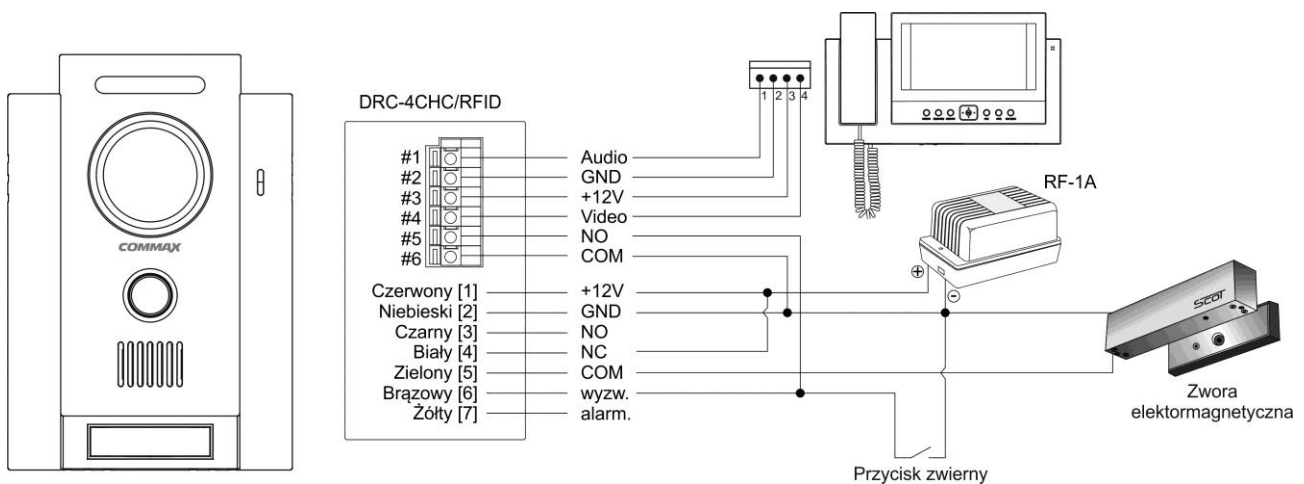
COMMAX

DRC-4CHC/RFID

#1 Audio
#2 GND
#3 +12V
#4 Video
#5 NO
#6 COM

Czerwony [1] +12V
Niebieski [2] GND
Czarny [3] NO
Biały [4] NC
Zielony [5] COM
Brązowy [6] wyzw.
Żółty [7] alarm.

1 2 3 4

RF-1A

⊕ ⊖

SCOT

Zwora elektormagnetyczna

Przycisk zwierny